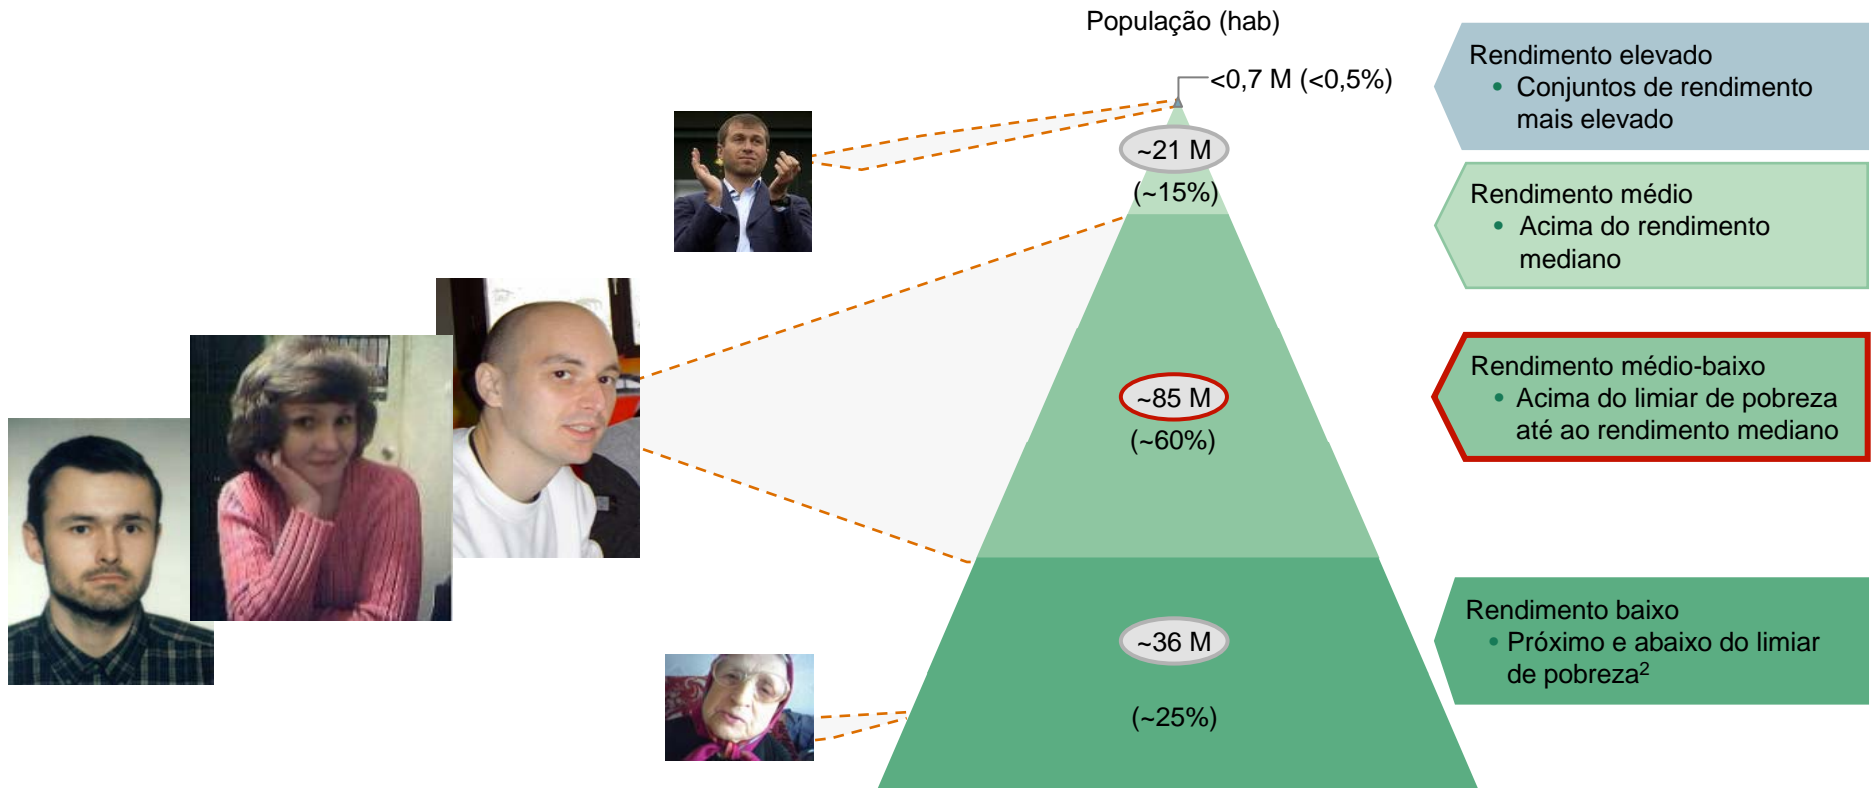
População (hab)

<0,7 M (<0,5%)

~21 M
(~15%)

~85 M
(~60%)

~36 M
(~25%)

Rendimento elevado
• Conjuntos de rendimento mais elevado

Rendimento médio
• Acima do rendimento mediano

Rendimento médio-baixo
• Acima do limiar de pobreza até ao rendimento mediano

Rendimento baixo
• Próximo e abaixo do limiar de pobreza$^2$